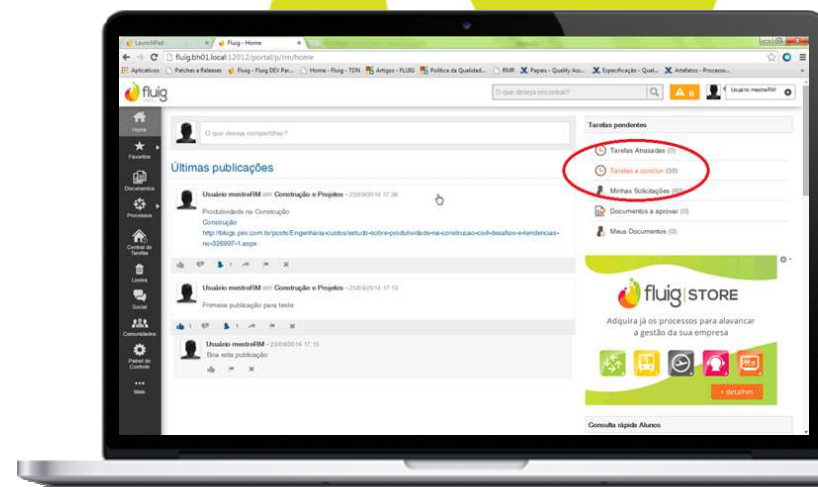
LaunchPad
Fluig - Home
fluig.bh01.local:12012/portal/p/rm/home
Aplicativos Patches e Releases Fluig - Fluig DEV Par... Home - Fluig - TDN Artigos - FLUIG Política da Qualidad... RMR Papers - Quality Ass... Especificação - Qual... Artefatos - Processo...
fluig
O que deseja encontrar?
Usuário mestreRM
Home
Favoritos
Documentos
Processos
Central de Tarefas
Lixeira
Social
Comunidades
Painel de Controle
Mais
O que deseja compartilhar?
Últimas publicações
Usuário mestreRM em Construção e Projetos - 23/09/2014 17:36
Produtividade na Construção
Construção
http://blogs.pini.com.br/posts/Engenharia-custos/estudo-sobre-produtividade-na-construcao-civil-desafios-e-tendencias-no-326997-1.aspx
Usuário mestreRM em Construção e Projetos - 23/09/2014 17:10
Primeira publicação para teste
Usuário mestreRM - 23/09/2014 17:10
Boa esta publicação
Tarefas pendentes
Tarefas Atrasadas (0)
Tarefas a concluir (38)
Minhas Solicitações (60)
Documentos a aprovar (0)
Meus Documentos (0)
fluig STORE
Adquira já os processos para alavancar a gestão da sua empresa
+ detalhes
Consulta rápida Alunos